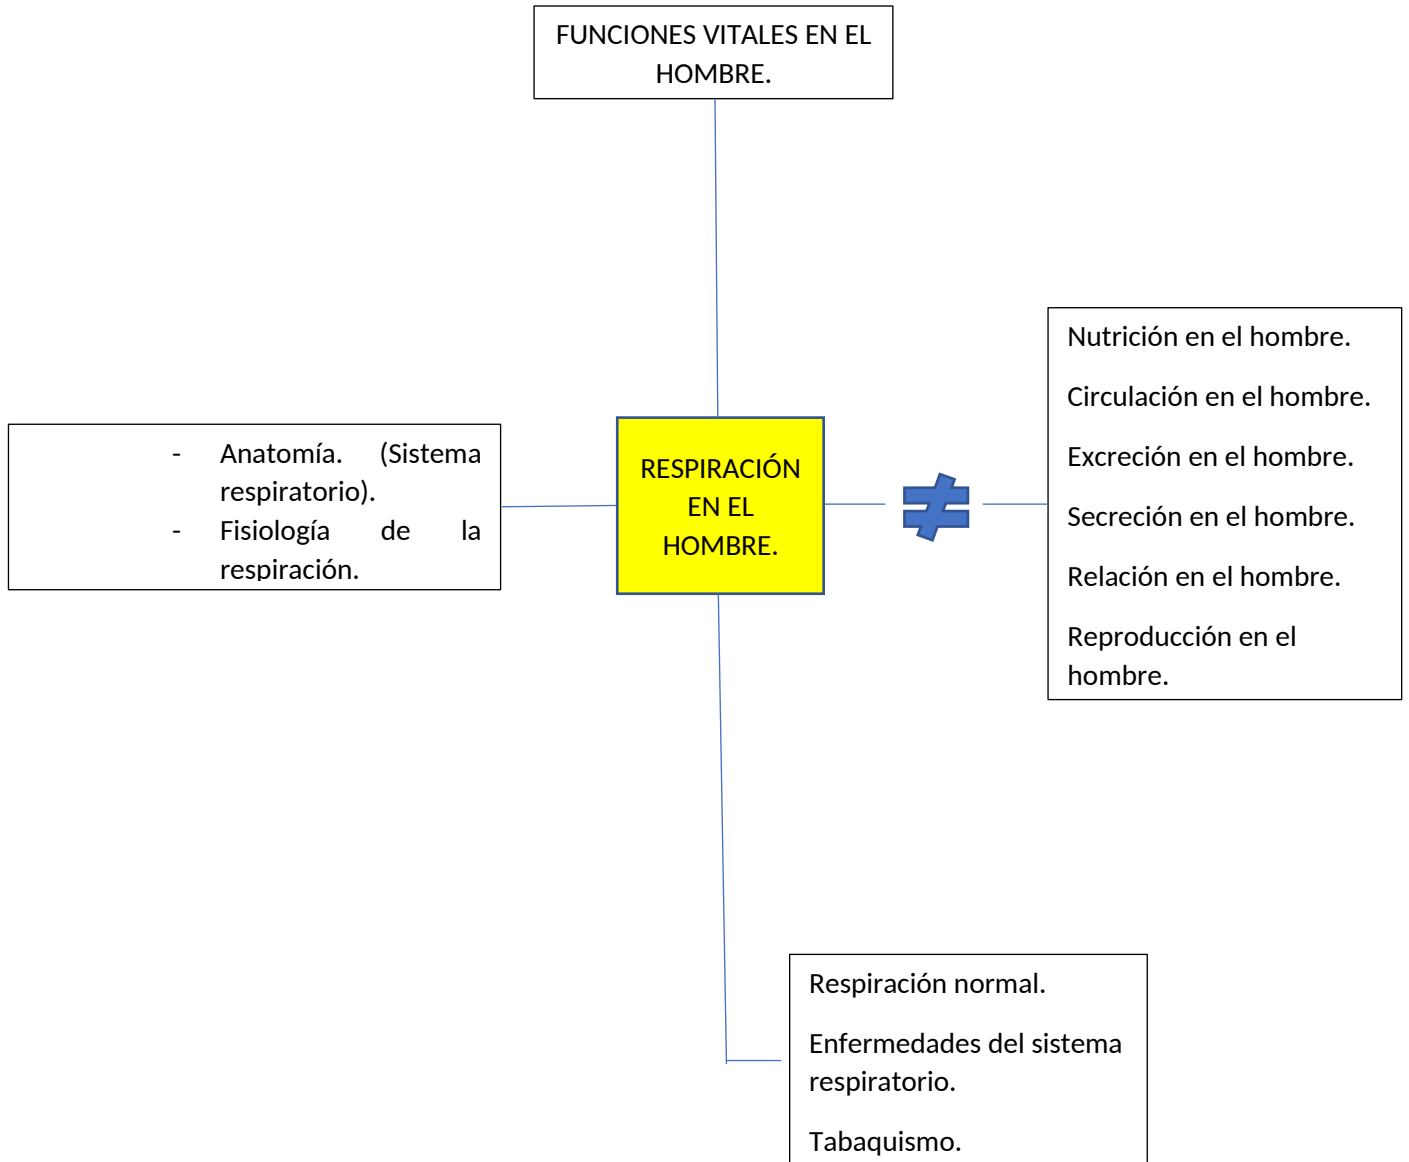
FUNCIONES VITALES EN EL HOMBRE.

- Anatomía. (Sistema respiratorio).
- Fisiología de la respiración.

RESPIRACIÓN EN EL HOMBRE.

$\neq$

Nutrición en el hombre.

Circulación en el hombre.

Excreción en el hombre.

Secreción en el hombre.

Relación en el hombre.

Reproducción en el hombre.

Respiración normal.

Enfermedades del sistema respiratorio.

Tabaquismo.